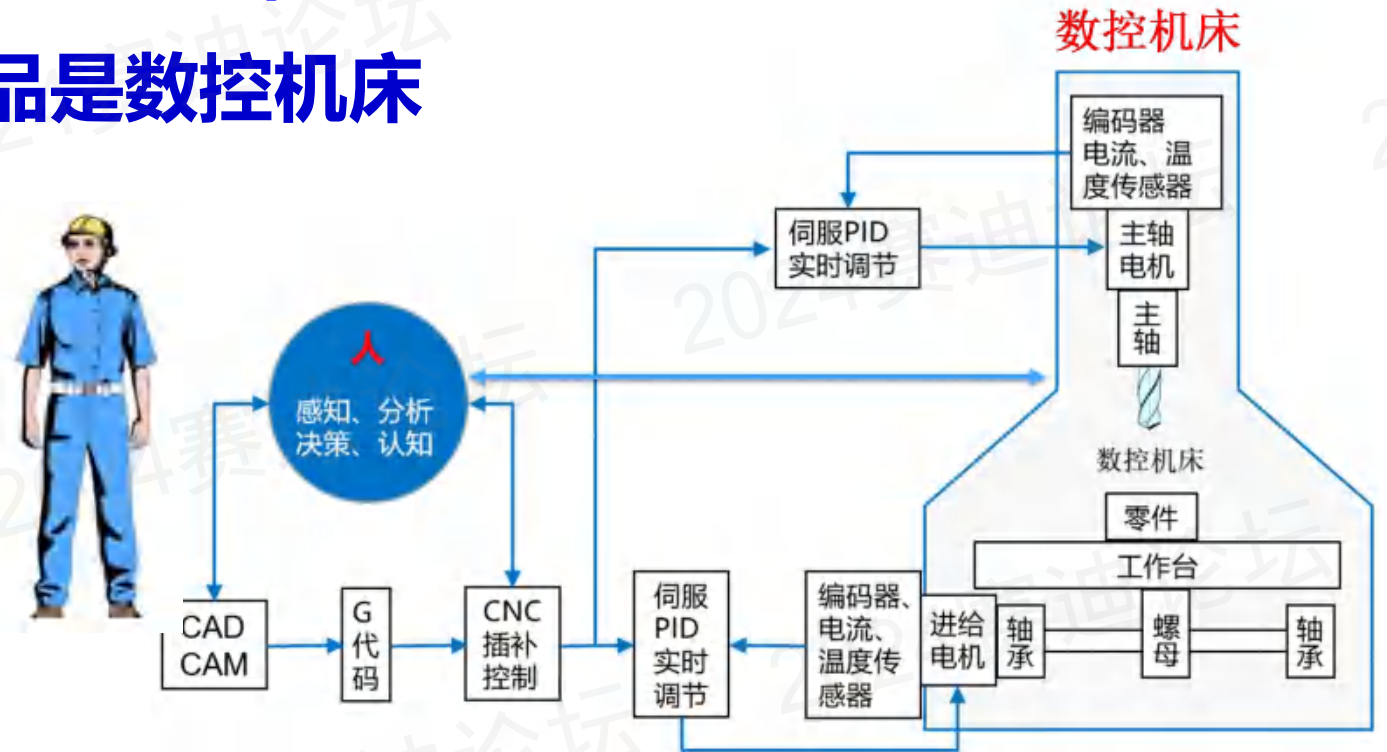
品是数控机床

数控机床

编码器
电流、温度传感器

伺服PID
实时调节

主轴
电机

主轴

人
感知、分析
决策、认知

数控机床

零件

工作台

CAD
CAM

G
代
码

CNC
插补
控制

伺服
PID
实时
调节

编码器、
电流、
温度传
感器

进给
电机

轴
承

螺
母

轴
承

2024赛迪论坛